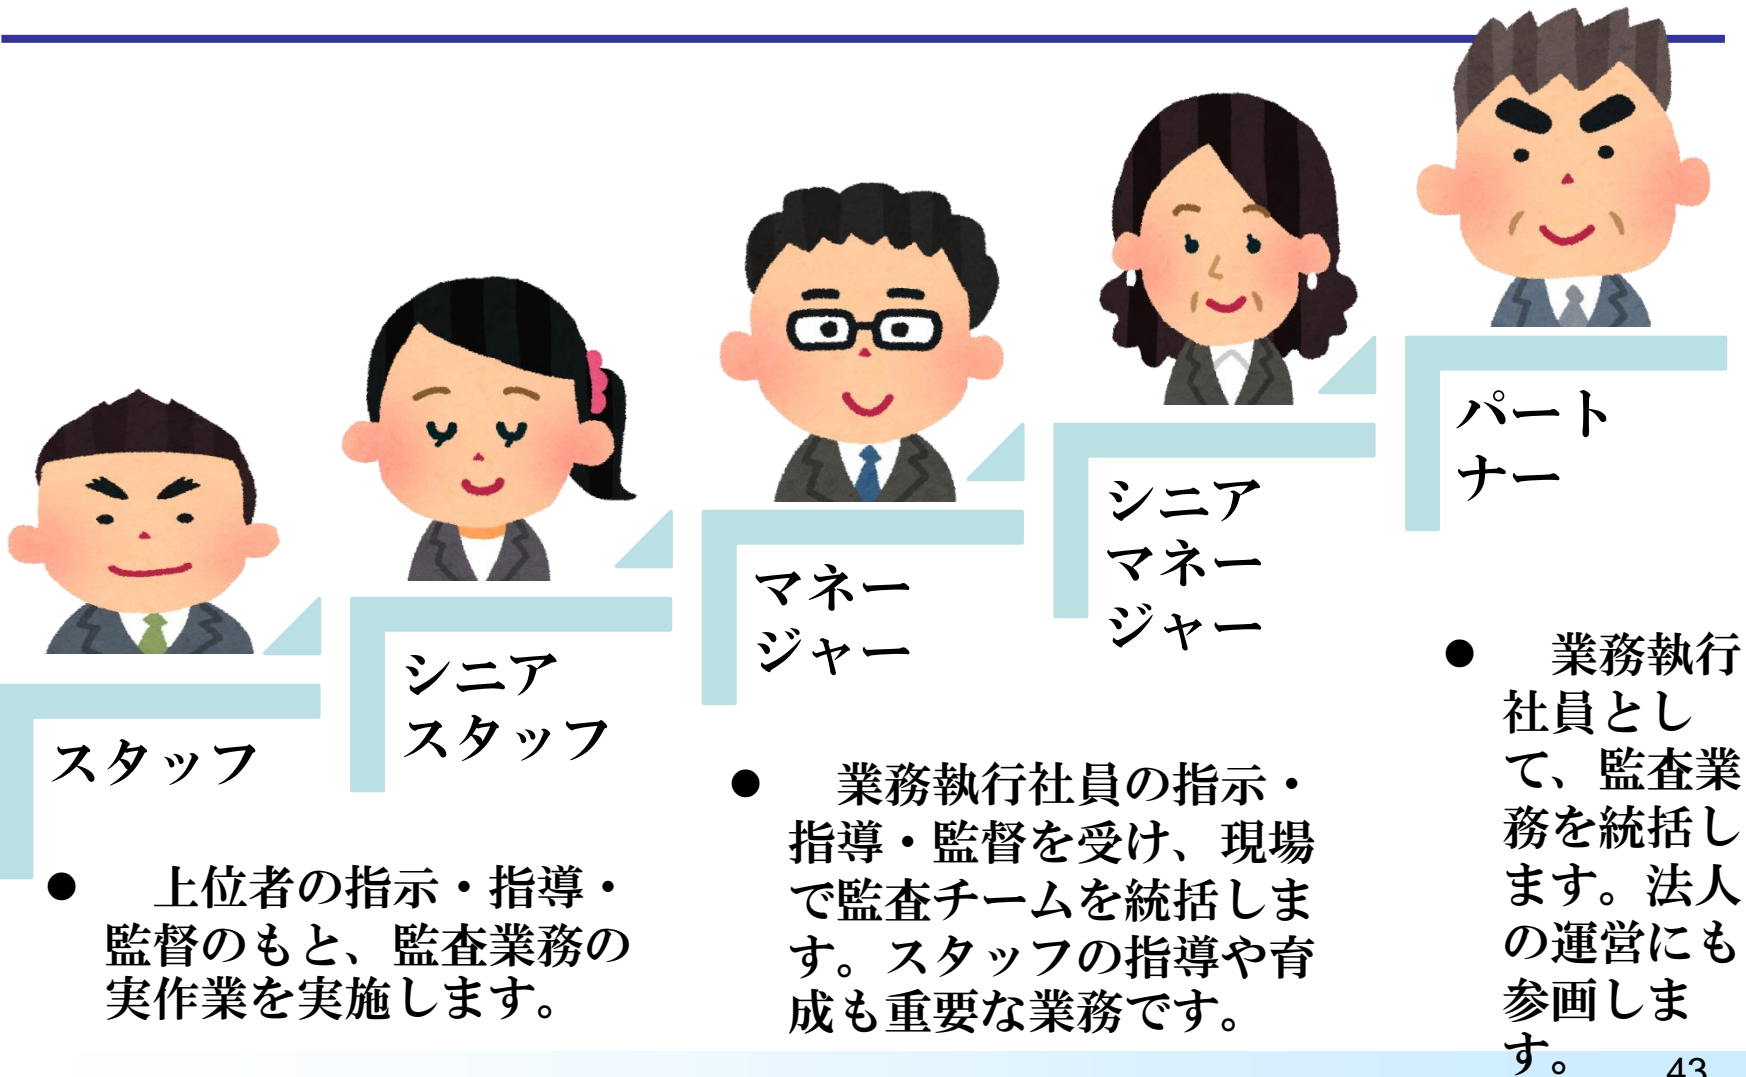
スタッフ

シニアスタッフ

マネージャー

シニアマネージャー

パートナー

● 上位者の指示・指導・監督のもと、監査業務の実作業を実施します。

● 業務執行社員の指示・指導・監督を受け、現場で監査チームを統括します。スタッフの指導や育成も重要な業務です。

● 業務執行社員として、監査業務を統括します。法人の運営にも参画します。

43